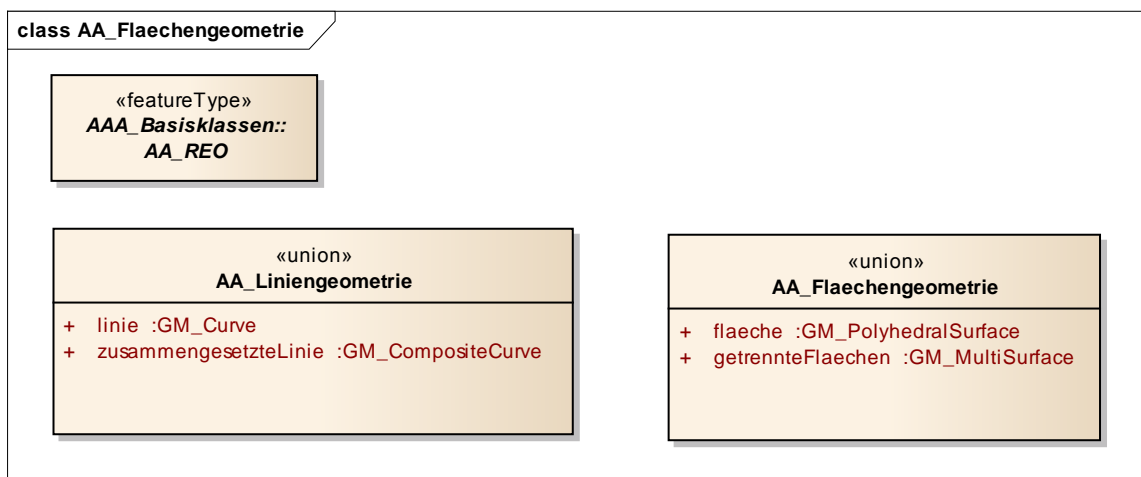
class AA_Flaechengeometrie

«featureType»
AAA_Basisklassen::
AA_REO

«union»
AA_Liniengeometrie

+ linie :GM_Curve
+ zusammengesetzteLinie :GM_CompositeCurve

«union»
AA_Flaechengeometrie

+ flaeche :GM_PolyhedralSurface
+ getrennteFlaechen :GM_MultiSurface